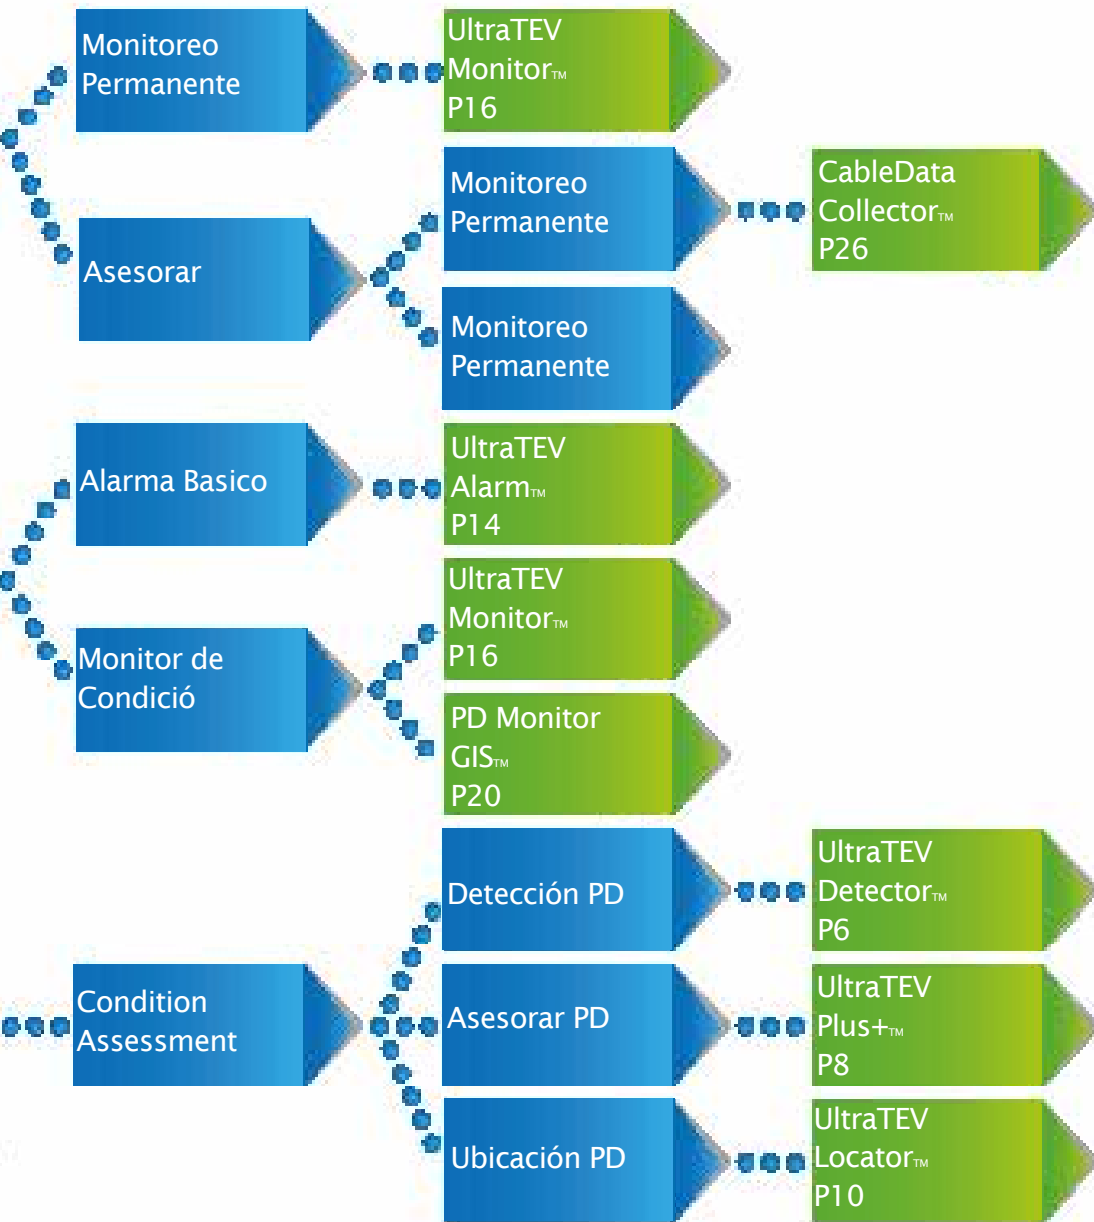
Monitoreo Permanente

UltraTEV Monitor™ P16

Asesorar

Monitoreo Permanente

CableData Collector™ P26

Monitoreo Permanente

Alarma Basico

UltraTEV Alarm™ P14

Monitor de Condició

UltraTEV Monitor™ P16

PD Monitor GIS™ P20

Condition Assessment

Detección PD

UltraTEV Detector™ P6

Asesorar PD

UltraTEV Plus+™ P8

Ubicación PD

UltraTEV Locator™ P10